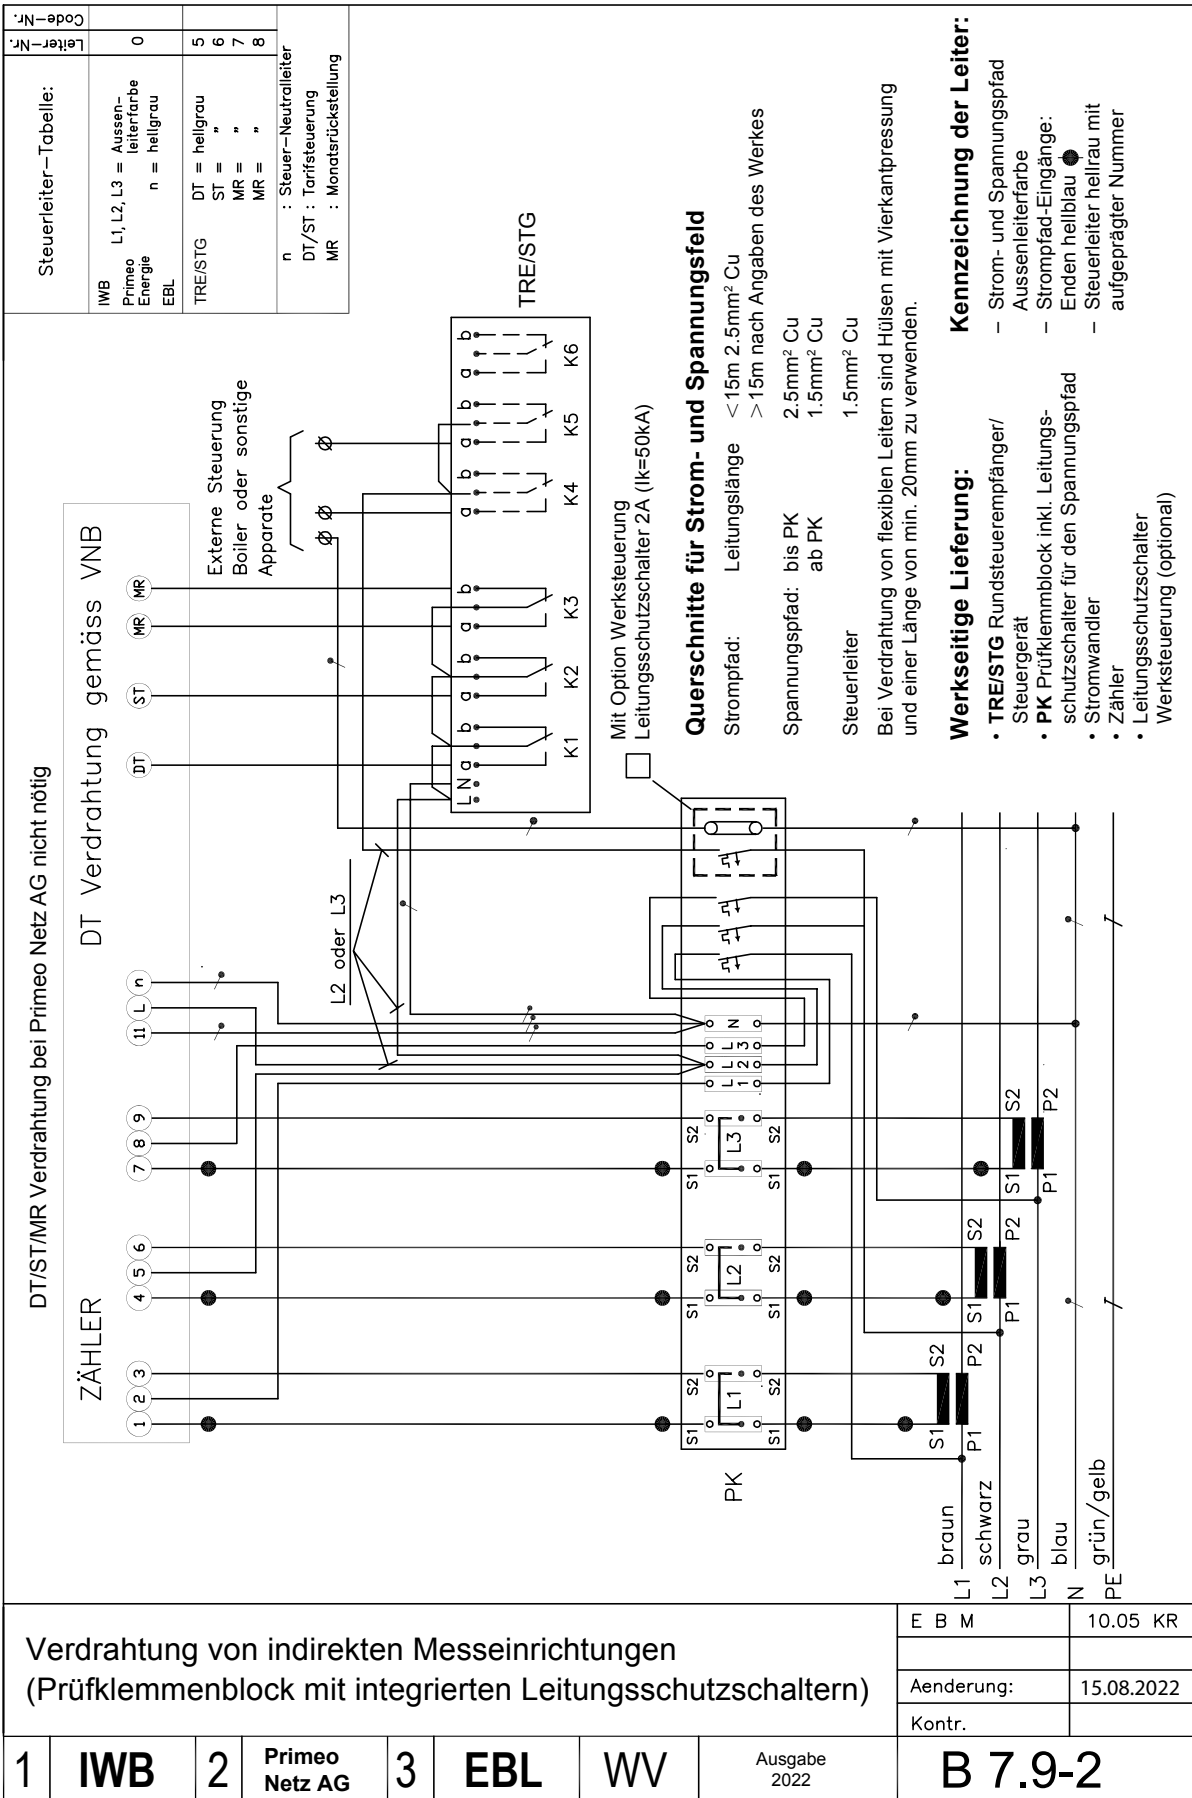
Steuerleiter–Tabelle:

| | | Leiter-Nr. | Code-Nr. |
|---|---|---|---|
| IWB Primeo Energie EBL | L1, L2, L3 = Aussenleiterfarbe n = hellgrau | 0 | |
| TRE/STG | DT = hellgrau ST = " MR = " MR = " | 5 6 7 8 | |

n : Steuer–Neutralleiter
DT/ST : Tarifsteuerung
MR : Monatsrückstellung

DT/ST/MR Verdrahtung bei Primeo Netz AG nicht nötig

ZÄHLER

DT Verdrahtung gemäss VNB

1 2 3 4 5 6 7 8 9 11 L n

DT ST MR MR

Externe Steuerung Boiler oder sonstige Apparate

L2 oder L3

L N a b a b a b a b a b a b
K1 K2 K3 K4 K5 K6

TRE/STG

Mit Option Werksteuerung Leitungsschutzschalter 2A (Ik=50kA)

Querschnitte für Strom- und Spannungsfeld

Strompfad: Leitungslänge <15m 2.5mm² Cu
>15m nach Angaben des Werkes

Spannungspfad: bis PK 2.5mm² Cu
ab PK 1.5mm² Cu

Steuerleiter 1.5mm² Cu

Bei Verdrahtung von flexiblen Leitern sind Hülsen mit Vierkantpressung und einer Länge von min. 20mm zu verwenden.

Werkseitige Lieferung:
• **TRE/STG** Rundsteuerempfänger/ Steuergerät
• **PK** Prüfklemmblock inkl. Leitungsschutzschalter für den Spannungspfad
• Stromwandler
• Zähler
• Leitungsschutzschalter Werksteuerung (optional)

Kennzeichnung der Leiter:
– Strom- und Spannungspfad Aussenleiterfarbe
– Strompfad-Eingänge: Enden hellblau
– Steuerleiter hellrau mit aufgeprägter Nummer

S1 S2 L1 L2 L3 S1 S2 L1 0 L2 0 L3 0 N

PK

S1 P1 S2 P2

L1 braun
L2 schwarz
L3 grau
N blau
PE grün/gelb

Verdrahtung von indirekten Messeinrichtungen
(Prüfklemmenblock mit integrierten Leitungsschutzschaltern)

E B M | 10.05 KR
Aenderung: | 15.08.2022
Kontr.

1 IWB 2 Primeo Netz AG 3 EBL WV Ausgabe 2022 B 7.9-2